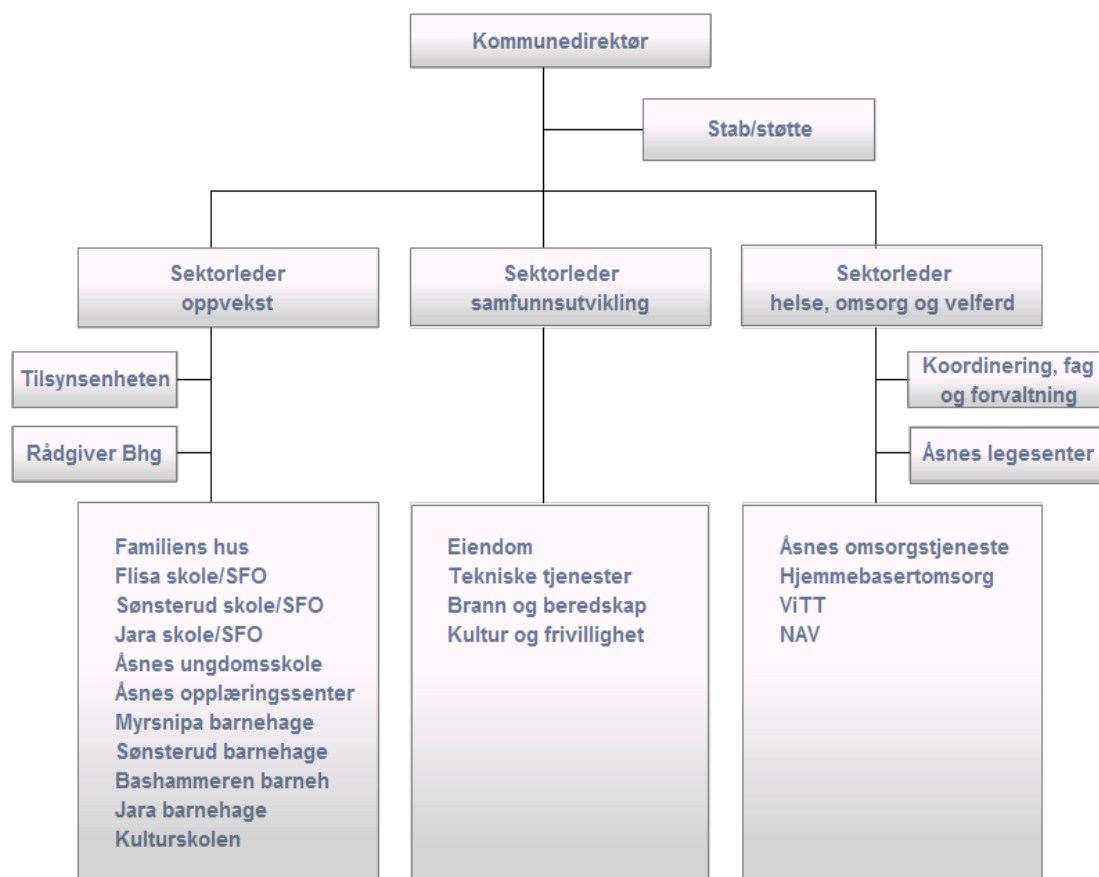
Kommunedirektør

Stab/støtte

Sektorleder
oppvekst

Sektorleder
samfunnsutvikling

Sektorleder
helse, omsorg og velferd

Tilsynsenheten

Rådgiver Bhg

Koordinering, fag og forvaltning

Åsnes legesenter

Familiens hus
Flisa skole/SFO
Sønsterud skole/SFO
Jara skole/SFO
Åsnes ungdomsskole
Åsnes opplæringssenter
Myrsnipa barnehage
Sønsterud barnehage
Bashammeren barneh
Jara barnehage
Kulturskolen

Eiendom
Tekniske tjenester
Brann og beredskap
Kultur og frivillighet

Åsnes omsorgstjeneste
Hjemmebasertomsorg
ViTT
NAV